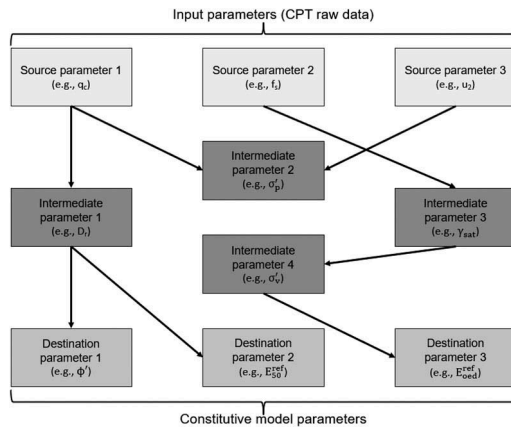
Input parameters (CPT raw data)

Source parameter 1
(e.g., $q_c$)

Source parameter 2
(e.g., $f_s$)

Source parameter 3
(e.g., $u_2$)

Intermediate parameter 2
(e.g., $\sigma'_p$)

Intermediate parameter 1
(e.g., $D_r$)

Intermediate parameter 3
(e.g., $\gamma_{sat}$)

Intermediate parameter 4
(e.g., $\sigma'_v$)

Destination parameter 1
(e.g., $\phi'$)

Destination parameter 2
(e.g., $E_{50}^{ref}$)

Destination parameter 3
(e.g., $E_{oed}^{ref}$)

Constitutive model parameters